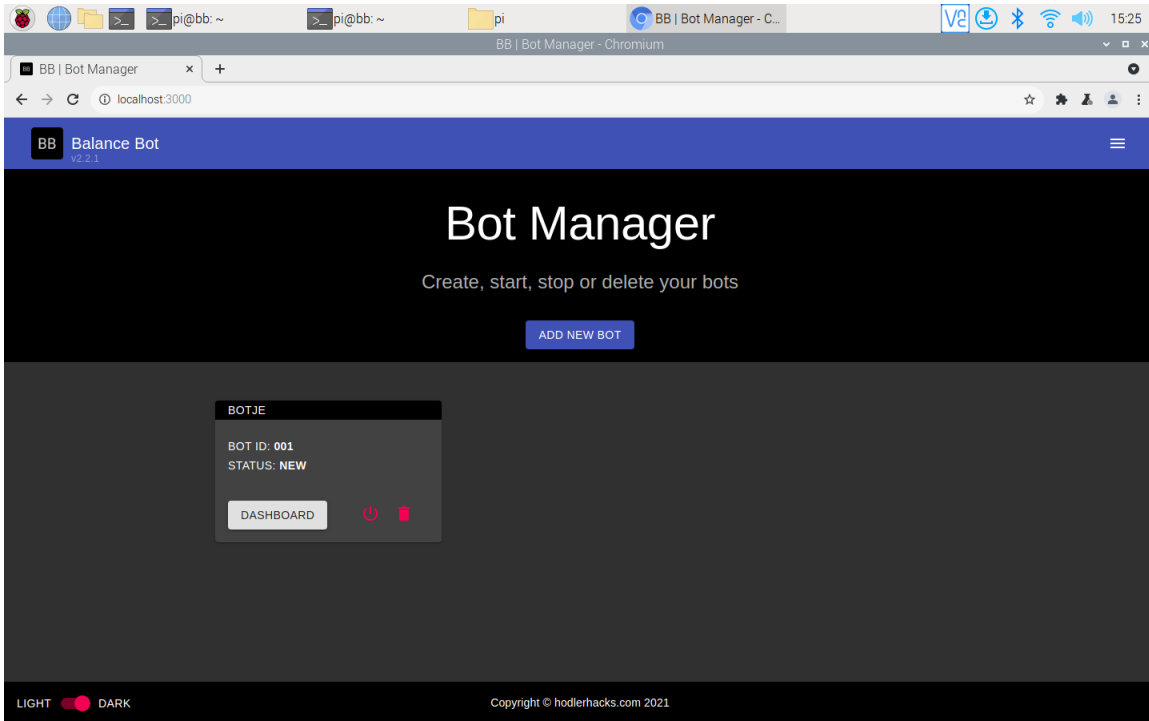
pi@bb: ~
pi@bb: ~
pi
BB | Bot Manager - C...
15:25

BB | Bot Manager - Chromium

BB | Bot Manager ×
+

localhost:3000

BB Balance Bot
v2.2.1

Bot Manager

Create, start, stop or delete your bots

ADD NEW BOT

BOTJE

BOT ID: 001
STATUS: NEW

DASHBOARD

LIGHT DARK

Copyright © hodlerhacks.com 2021